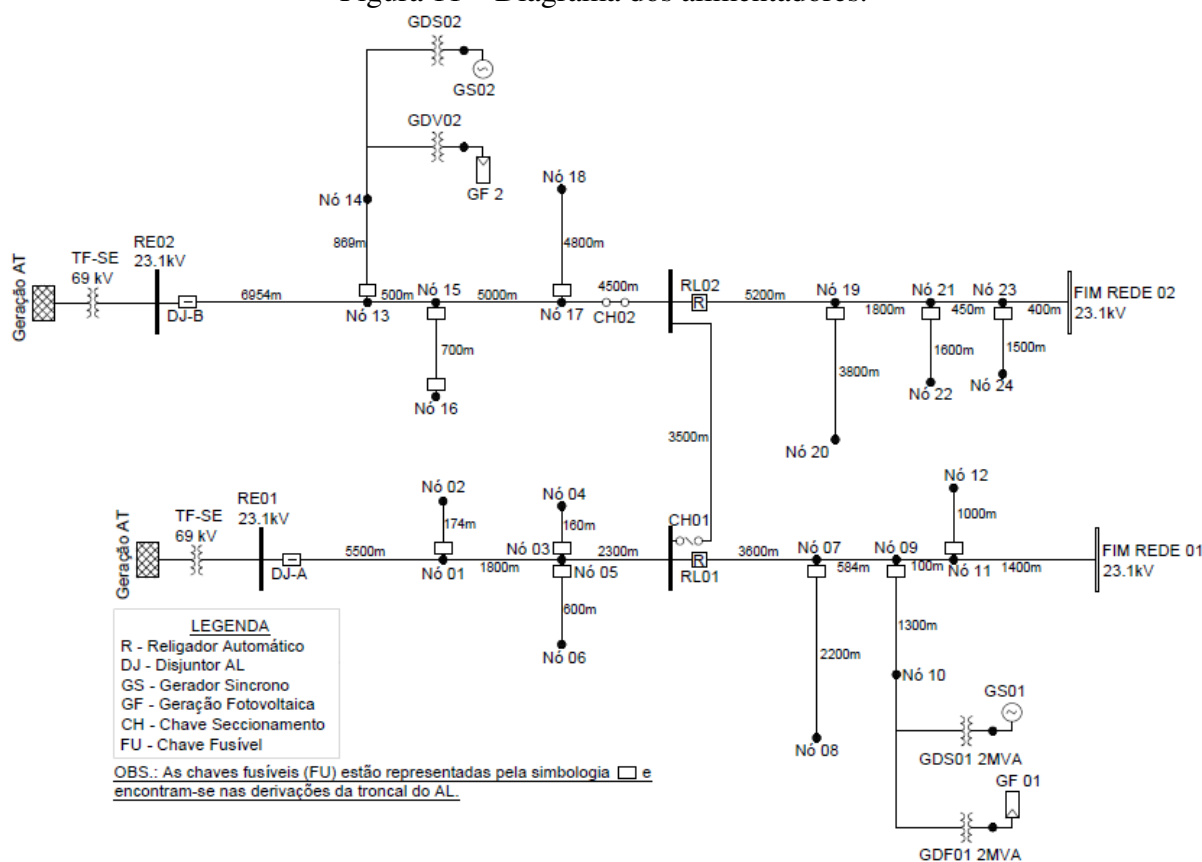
Figura 11 – Diagrama dos alimentadores.

GDS02
GS02
GDV02
GF 2
Nó 14
869m
Nó 18
4800m
Geração AT
TF-SE
69 kV
RE02
23.1kV
DJ-B
6954m
Nó 13
500m
Nó 15
5000m
Nó 17
4500m
CH02
RL02
R
5200m
Nó 19
1800m
Nó 21
450m
Nó 23
400m
FIM REDE 02
23.1kV
700m
Nó 16
1600m
Nó 22
1500m
Nó 24
3800m
Nó 20
3500m

Geração AT
TF-SE
69 kV
RE01
23.1kV
DJ-A
5500m
Nó 02
174m
Nó 01
1800m
Nó 04
160m
Nó 03
2300m
Nó 05
600m
Nó 06
CH01
R
RL01
3600m
Nó 07
584m
Nó 09
100m
Nó 12
1000m
Nó 11
1400m
FIM REDE 01
23.1kV
2200m
Nó 08
1300m
Nó 10
GS01
GDS01 2MVA
GF 01
GDF01 2MVA

LEGENDA
R - Religador Automático
DJ - Disjuntor AL
GS - Gerador Sincrono
GF - Geração Fotovoltaica
CH - Chave Seccionamento
FU - Chave Fusível

OBS.: As chaves fusíveis (FU) estão representadas pela simbologia ☐ e encontram-se nas derivações da troncal do AL.